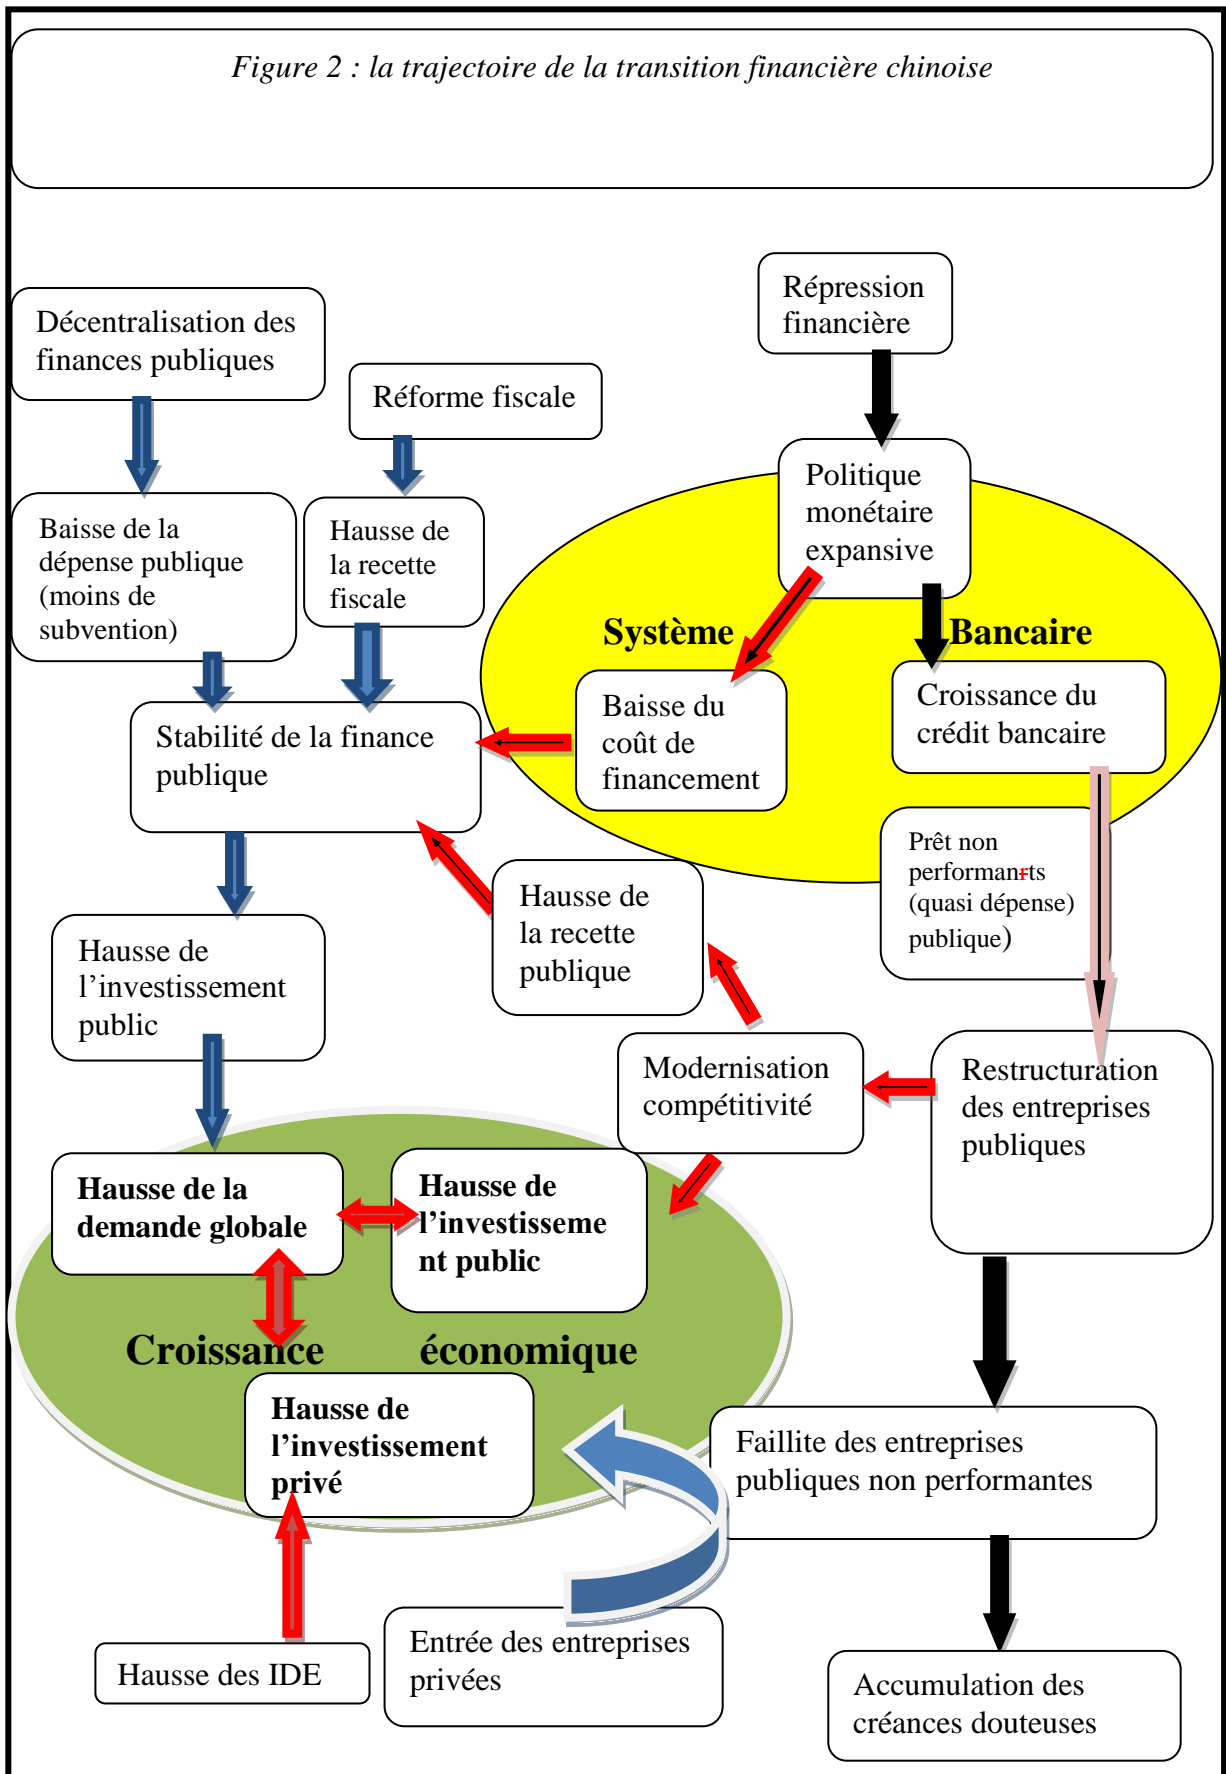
Figure 2 : la trajectoire de la transition financière chinoise

Décentralisation des finances publiques

Réforme fiscale

Répression financière

Baisse de la dépense publique (moins de subvention)

Hausse de la recette fiscale

Politique monétaire expansive

Système

Bancaire

Baisse du coût de financement

Croissance du crédit bancaire

Stabilité de la finance publique

Prêt non performants (quasi dépense) publique)

Hausse de la recette publique

Hausse de l'investissement public

Modernisation compétitivité

Restructuration des entreprises publiques

Hausse de la demande globale

Hausse de l'investissement public

Croissance économique

Hausse de l'investissement privé

Faillite des entreprises publiques non performantes

Hausse des IDE

Entrée des entreprises privées

Accumulation des créances douteuses